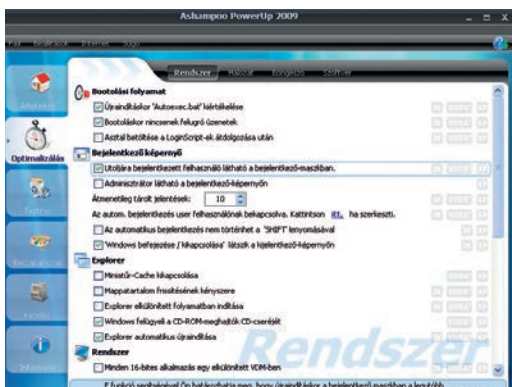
Ashampoo PowerUp 2009

Fájl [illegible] Internet Súgó

Rendszer Hálózat Böngésző Szoftver

Áttekintés

Optimalizálás

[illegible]

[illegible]

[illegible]

Információ

Bootolási folyamat

Újraindításkor "Autoexec.bat" kiértékelése

Bootoláskor nincsenek felugró üzenetek

Asztal betöltése a LoginScript-ek átdolgozása után

Bejelentkező képernyő

Utoljára bejelentkezett felhasználó látható a bejelentkező-maszkban.

Adminisztrátor látható a bejelentkező-képernyőn

Átmenetileg tárolt jelentések: 10

Az autom. bejelentkezés user felhasználónak bekapcsolva. Kattintson itt, ha szerkeszti.

Az automatikus bejelentkezés nem történhet a "SHIFT" lenyomásával

"Windows befejezése / kikapcsolása" látszik a kijelentkező-képernyőn

Explorer

Miniatűr-Cache kikapcsolása

Mappatartalom frissítésének kényszere

Explorer elkülönített folyamatban indítása

Windows felügyeli a CD-ROM-meghajtók CD-cseréjét

Explorer automatikus újraindítása

Rendszer

Minden 16-bites alkalmazás egy elkülönített VDM-ben

Rendszer

E funkció segítségével Ön határozhatja meg, hogy újraindításkor a bejelentkező maszkban a legutóbb